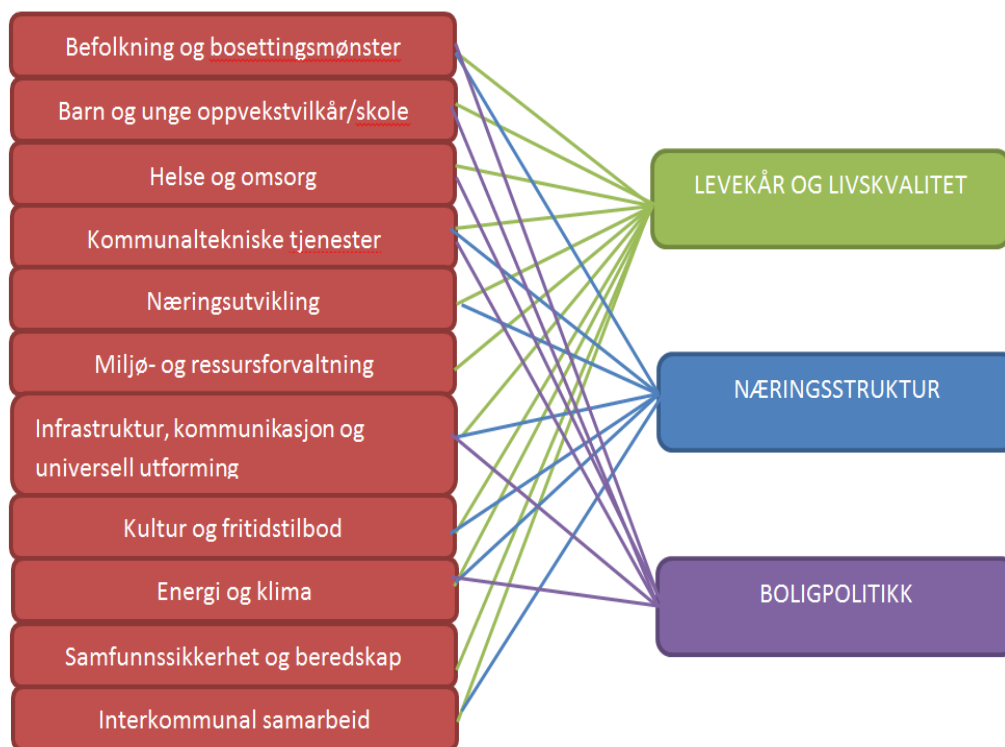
Befolkning og bosettingsmønster

Barn og unge oppvekstvilkår/skole

Helse og omsorg

Kommunaltekniske tjenester

Næringsutvikling

Miljø- og ressursforvaltning

Infrastruktur, kommunikasjon og universell utforming

Kultur og fritidstilbod

Energi og klima

Samfunnssikkerhet og beredskap

Interkommunal samarbeid

LEVEKÅR OG LIVSKVALITET

NÆRINGSSTRUKTUR

BOLIGPOLITIKK